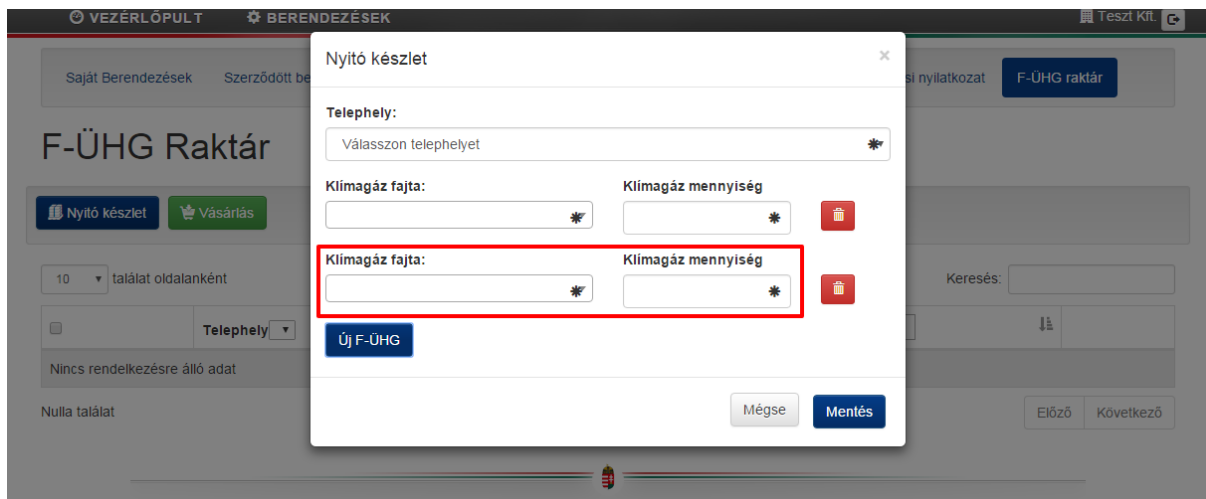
VEZÉRLŐPULT BERENDEZÉSEK Teszt Kft.

Saját Berendezések Szerződött be si nyilatkozat F-ÜHG raktár

F-ÜHG Raktár

Nyitó készlet Vásárlás

10 találat oldalanként Keresés:

Telephely

Nincs rendelkezésre álló adat

Nulla találat Előző Következő

Nyitó készlet ×

Telephely:

Válasszon telephelyet

Klímagáz fajta: Klímagáz mennyiség

Klímagáz fajta: Klímagáz mennyiség

Új F-ÜHG

Mégse Mentés